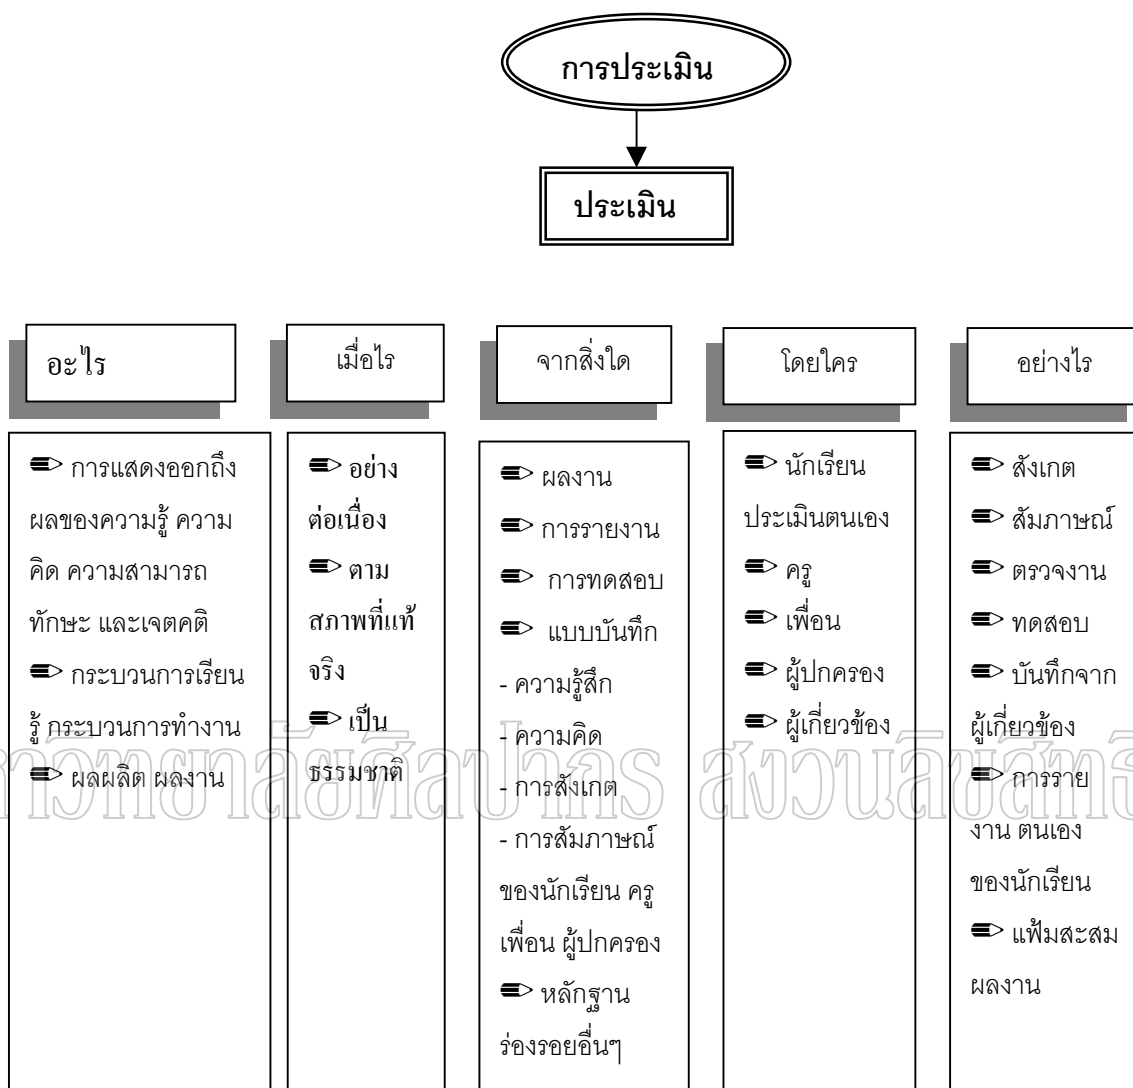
การประเมิน

ประเมิน

อะไร

➨ การแสดงออกถึงผลของความรู้ ความคิด ความสามารถ ทักษะ และเจตคติ
➨ กระบวนการเรียนรู้ กระบวนการทำงาน
➨ ผลผลิต ผลงาน

เมื่อไร

➨ อย่างต่อเนื่อง
➨ ตามสภาพที่แท้จริง
➨ เป็นธรรมชาติ

จากสิ่งใด

➨ ผลงาน
➨ การรายงาน
➨ การทดสอบ
➨ แบบบันทึก
- ความรู้สึก
- ความคิด
- การสังเกต
- การสัมภาษณ์ของนักเรียน ครู เพื่อน ผู้ปกครอง
➨ หลักฐานร่องรอยอื่นๆ

โดยใคร

➨ นักเรียนประเมินตนเอง
➨ ครู
➨ เพื่อน
➨ ผู้ปกครอง
➨ ผู้เกี่ยวข้อง

อย่างไร

➨ สังเกต
➨ สัมภาษณ์
➨ ตรวจงาน
➨ ทดสอบ
➨ บันทึกจากผู้เกี่ยวข้อง
➨ การรายงาน ตนเองของนักเรียน
➨ แฟ้มสะสมผลงาน

หาวิทยาลัยศิลปากร สงวนลิขสิทธิ์